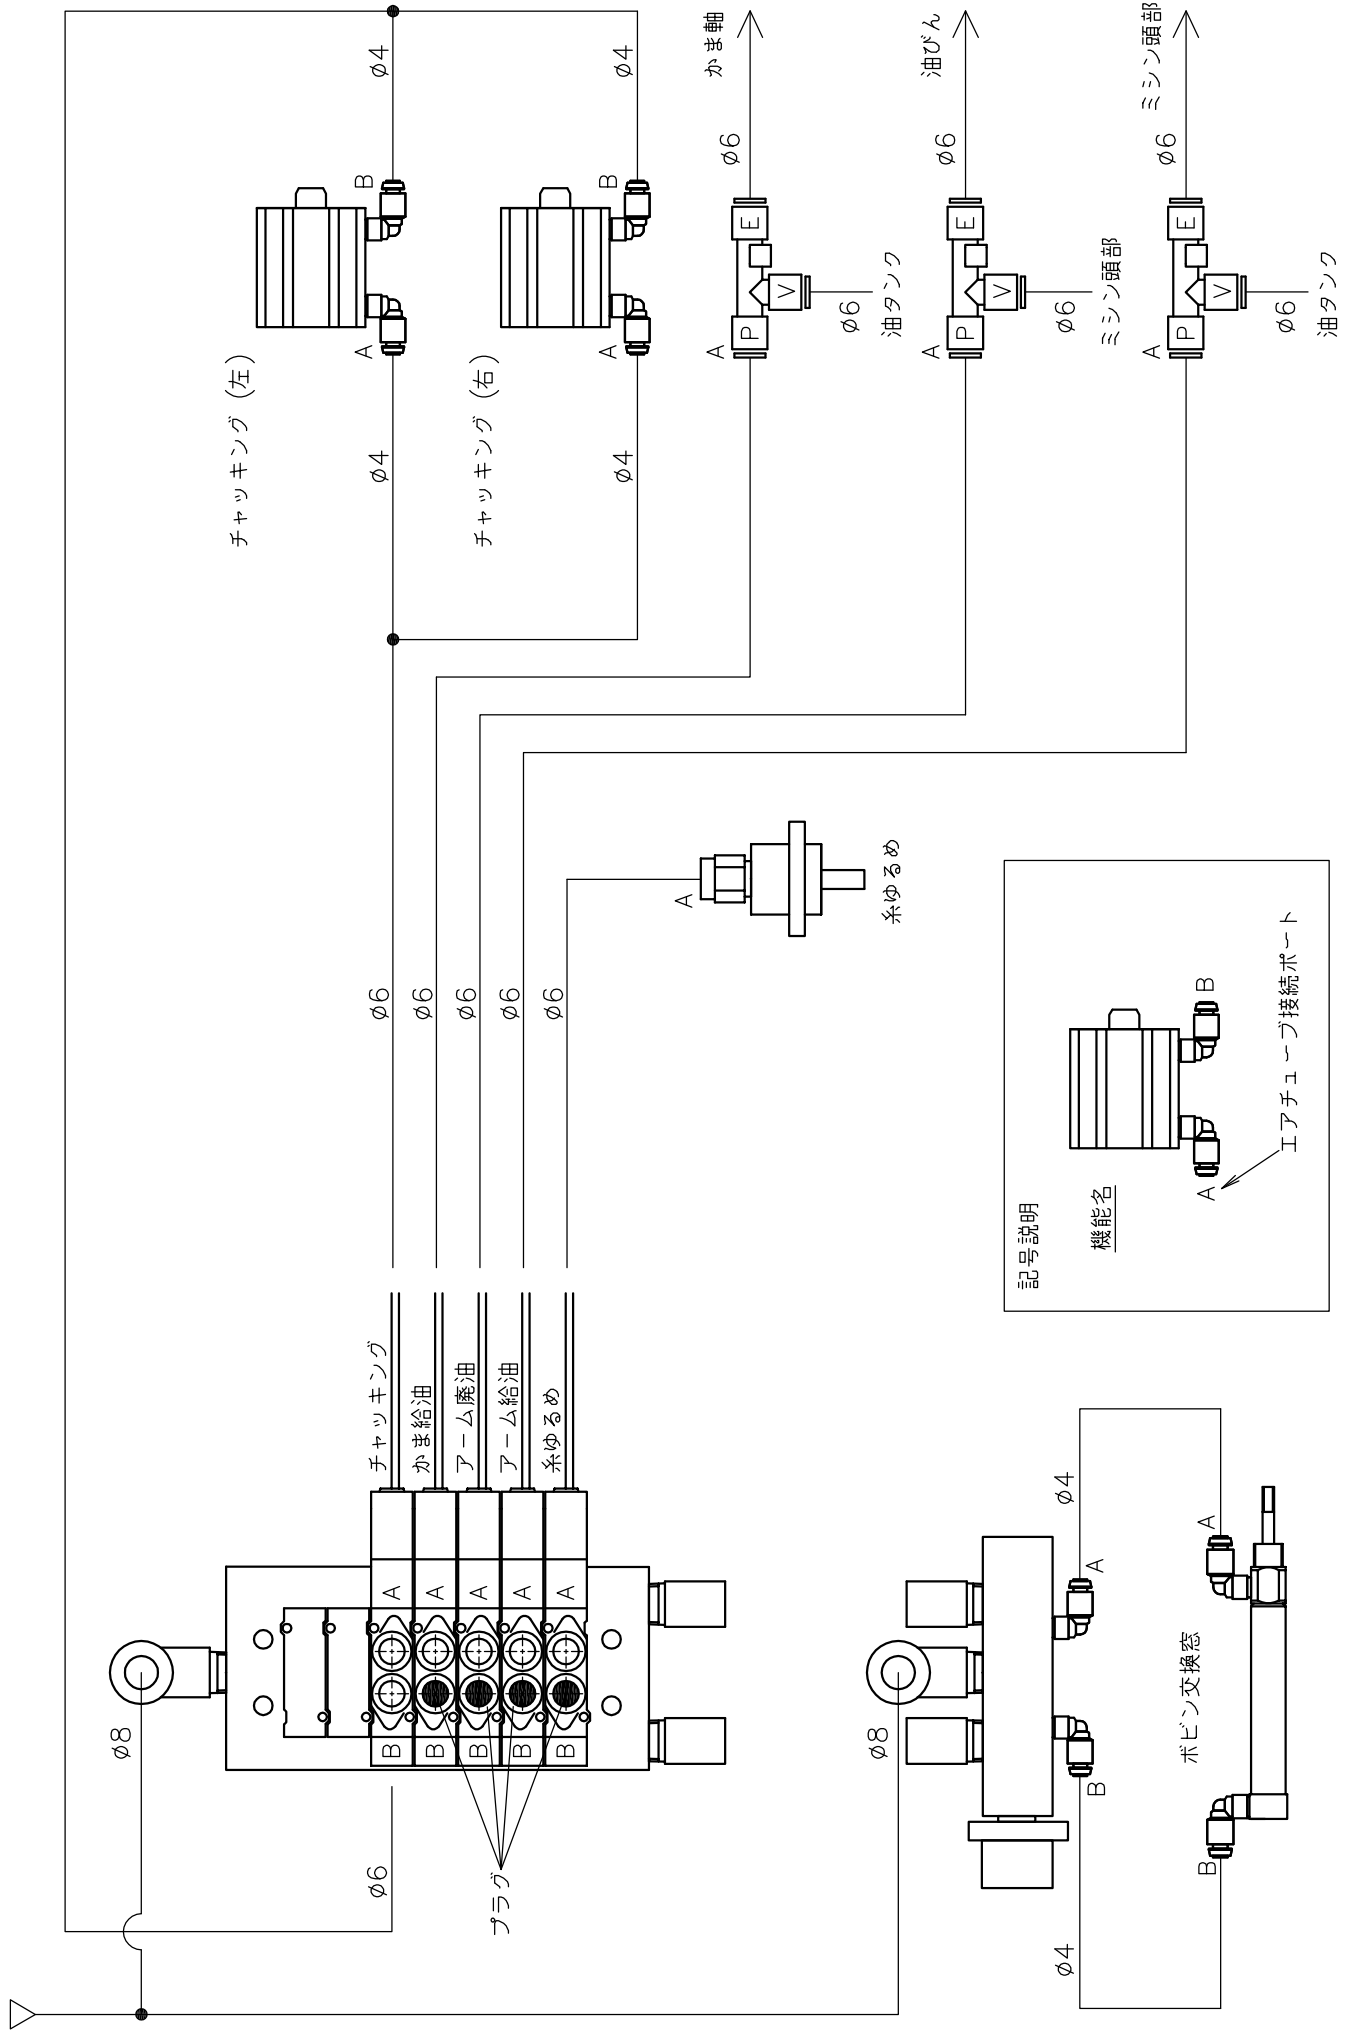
かま軸

油びん

ミシン頭部

φ4

φ4

φ6

φ6

φ6

B

B

E

E

E

V

V

V

φ6
油タンク

φ6
ミシン頭部

φ6
油タンク

A

A

P

P

P

A

A

A

チャッキング（左）

チャッキング（右）

φ4

φ4

A
糸ゆるめ

記号説明

機能名

A

B

エアチューブ接続ポート

φ6

φ6

φ6

φ6

φ6

チャッキング
かま給油
アーム廃油
アーム給油
糸ゆるめ

A A A A A

B B B B B

φ8

φ6

プラグ

φ8

φ4

A

A

B

ボビン交換窓

B

φ4